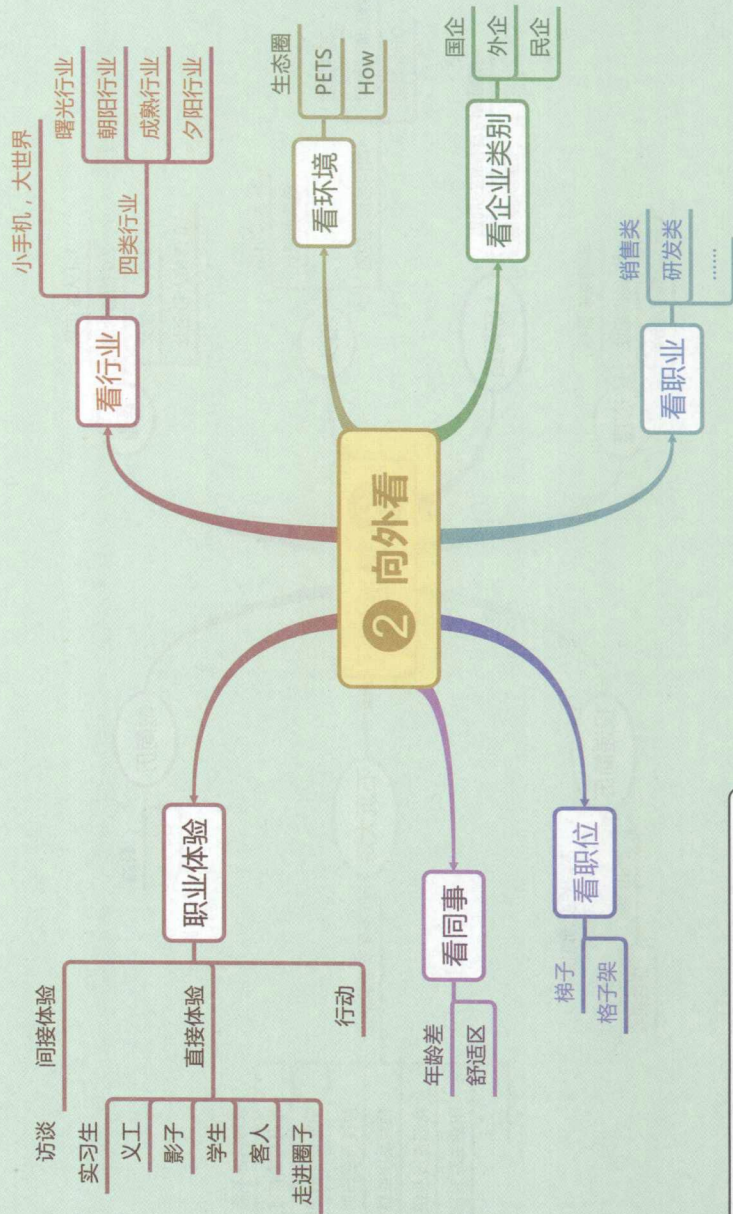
2 向外看

看行业
小手机，大世界
四类行业
曙光行业
朝阳行业
成熟行业
夕阳行业

看环境
生态圈
PETS
How

看企业类别
国企
外企
民企

看职业
销售类
研发类
......

职业体验
间接体验
访谈
实习生
直接体验
义工
影子
学生
客人
走进圈子
行动

看同事
年龄差
舒适区

看职位
梯子
格子架